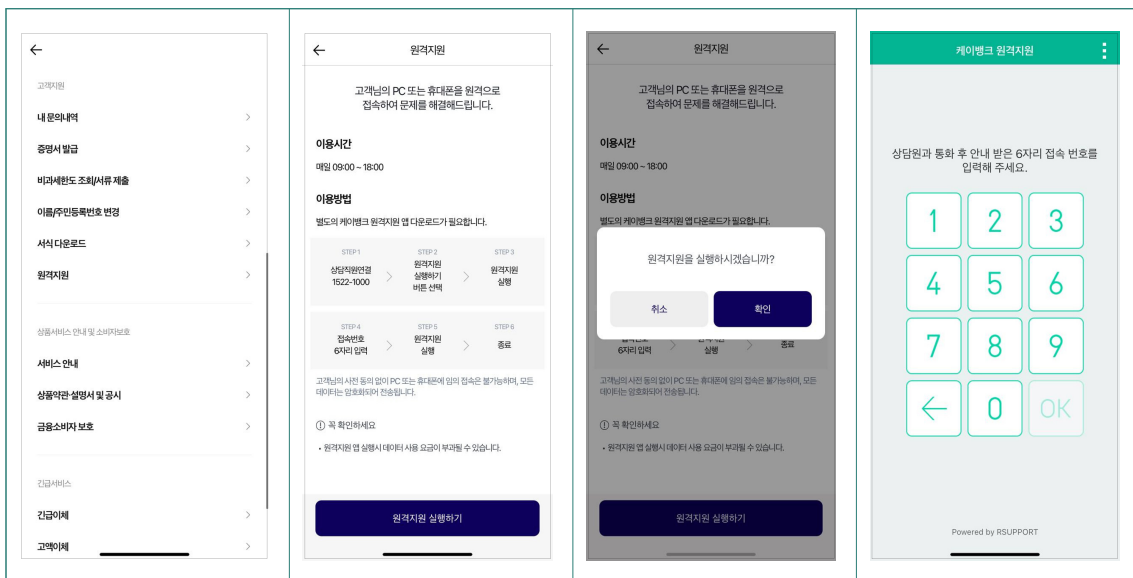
←

고객지원

내 문의내역 >

증명서 발급 >

비과세한도 조회/서류 제출 >

이름/주민등록번호 변경 >

서식 다운로드 >

원격지원 >

상품서비스 안내 및 소비자보호

서비스 안내 >

상품약관·설명서 및 공시 >

금융소비자 보호 >

긴급서비스

긴급이체 >

고액이체 >

← 원격지원

고객님의 PC 또는 휴대폰을 원격으로 접속하여 문제를 해결해드립니다.

이용시간

매일 09:00 ~ 18:00

이용방법

별도의 케이뱅크 원격지원 앱 다운로드가 필요합니다.

| STEP 1 | | STEP 2 | | STEP 3 |
|---|---|---|---|---|
| 상담직원연결 1522-1000 | > | 원격지원 실행하기 버튼 선택 | > | 원격지원 실행 |

| STEP 4 | | STEP 5 | | STEP 6 |
|---|---|---|---|---|
| 접속번호 6자리 입력 | > | 원격지원 실행 | > | 종료 |

고객님의 사전 동의 없이 PC 또는 휴대폰에 임의 접속은 불가능하며, 모든 데이터는 암호화되어 전송됩니다.

ⓘ 꼭 확인하세요

• 원격지원 앱 실행시 데이터 사용 요금이 부과될 수 있습니다.

원격지원 실행하기

← 원격지원

고객님의 PC 또는 휴대폰을 원격으로 접속하여 문제를 해결해드립니다.

이용시간

매일 09:00 ~ 18:00

이용방법

별도의 케이뱅크 원격지원 앱 다운로드가 필요합니다.

원격지원을 실행하시겠습니까?

취소 확인

6자리 입력 실행 종료

고객님의 사전 동의 없이 PC 또는 휴대폰에 임의 접속은 불가능하며, 모든 데이터는 암호화되어 전송됩니다.

ⓘ 꼭 확인하세요

• 원격지원 앱 실행시 데이터 사용 요금이 부과될 수 있습니다.

원격지원 실행하기

케이뱅크 원격지원

상담원과 통화 후 안내 받은 6자리 접속 번호를 입력해 주세요.

1 2 3
4 5 6
7 8 9
← 0 OK

Powered by RSUPPORT